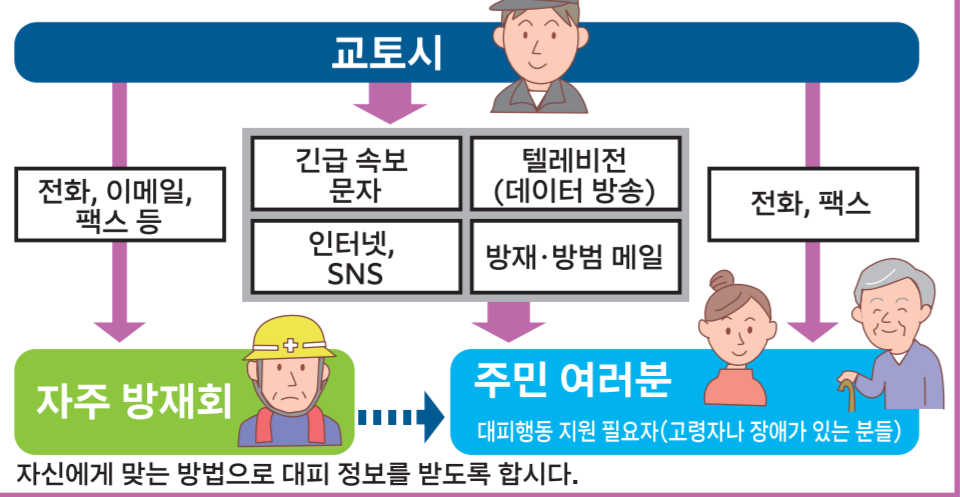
교토시

전화, 이메일, 팩스 등

긴급 속보 문자

텔레비전 (데이터 방송)

인터넷, SNS

방재·방범 메일

전화, 팩스

자주 방재회

주민 여러분

대피행동 지원 필요자(고령자나 장애가 있는 분들)

자신에게 맞는 방법으로 대피 정보를 받도록 합시다.